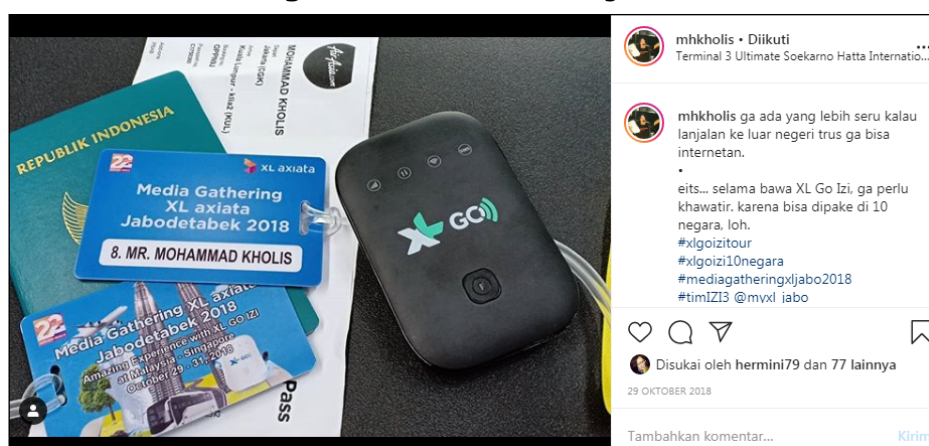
mhkholis • Diikuti
Terminal 3 Ultimate Soekarno Hatta Internatio...

mhkholis ga ada yang lebih seru kalau lanjalan ke luar negeri trus ga bisa internetan.
•
eits... selama bawa XL Go Izi, ga perlu khawatir. karena bisa dipake di 10 negara, loh.
#xlgoizitour
#xlgoizi10negara
#mediagatheringxljabo2018
#timIZI3 @myxl_jabo

Disukai oleh hermini79 dan 77 lainnya
29 OKTOBER 2018
Tambahkan komentar...
Kirim

REPUBLIK INDONESIA
XL axiata
Media Gathering XL axiata Jabodetabek 2018
8. MR. MOHAMMAD KHOLIS
Media Gathering XL axiata Jabodetabek 2018
Amazing Experience with XL GO IZI at Malaysia - Singapore
October 29 - 31, 2018
MOHAMMAD KHOLIS
Jakarta (CGK)
Kuala Lumpur - klia2 (KUL)
XL GO
Pass